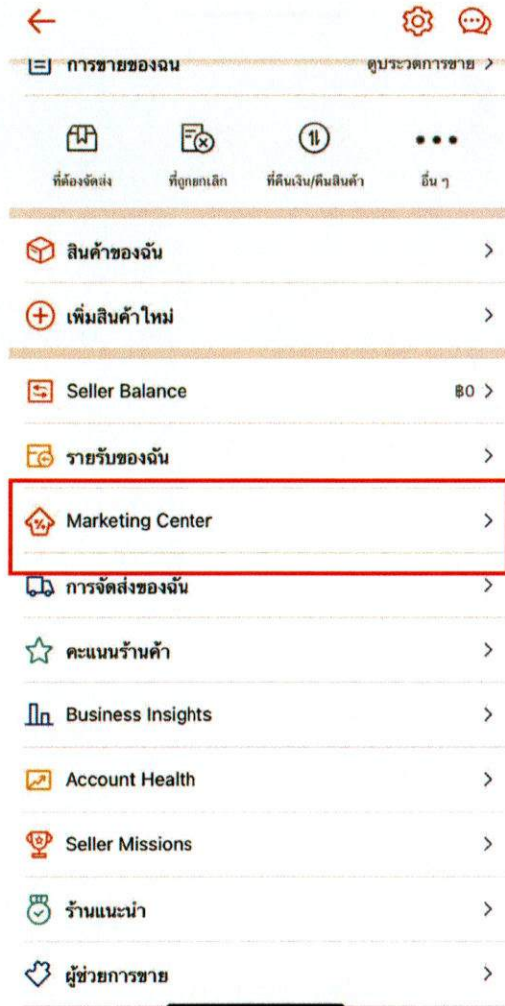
การขายของฉัน
ดูประวัติการขาย >

ที่ต้องจัดส่ง
ที่ถูกยกเลิก
ที่คืนเงิน/คืนสินค้า
อื่น ๆ

สินค้าของฉัน >

เพิ่มสินค้าใหม่ >

Seller Balance ฿0 >

รายรับของฉัน >

Marketing Center >

การจัดส่งของฉัน >

คะแนนร้านค้า >

Business Insights >

Account Health >

Seller Missions >

ร้านแนะนำ >

ผู้ช่วยการขาย >